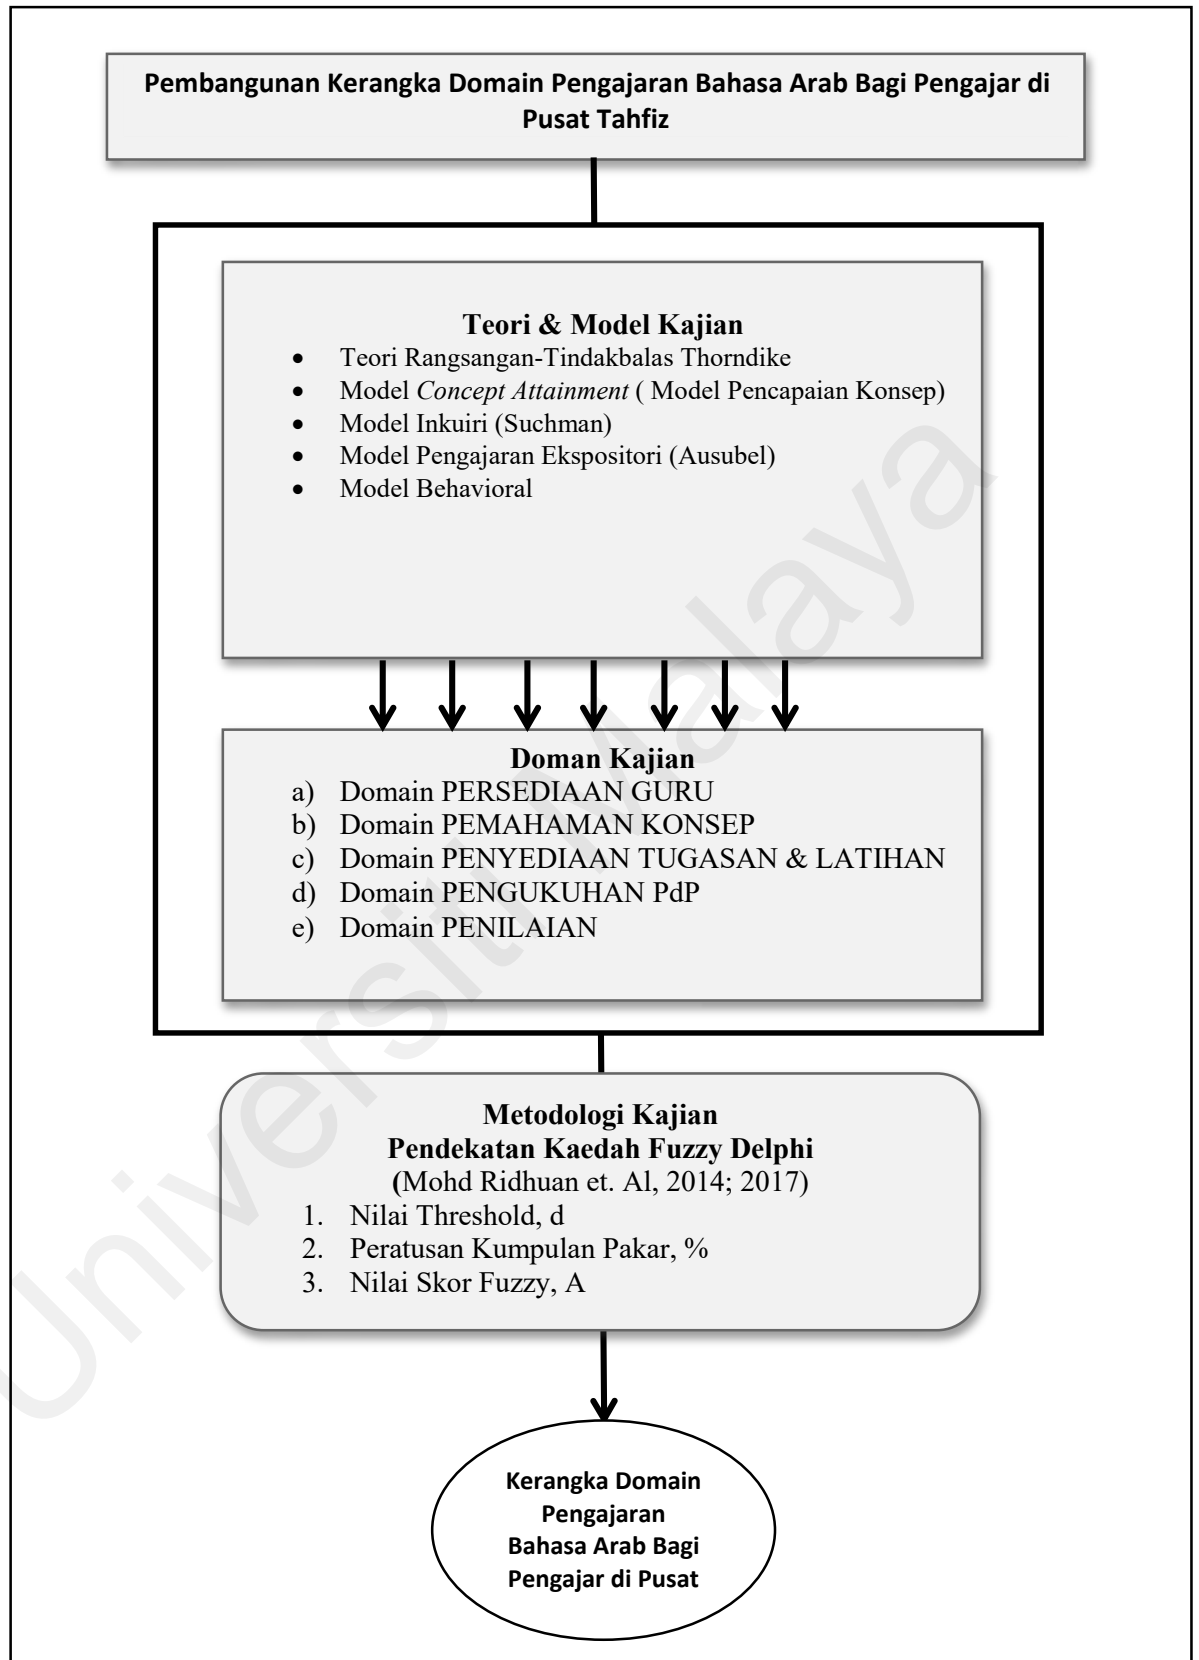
Pembangunan Kerangka Domain Pengajaran Bahasa Arab Bagi Pengajar di Pusat Tahfiz

Teori & Model Kajian

- Teori Rangsangan-Tindakbalas Thorndike
- Model *Concept Attainment* ( Model Pencapaian Konsep)
- Model Inkuiri (Suchman)
- Model Pengajaran Ekspositori (Ausubel)
- Model Behavioral

Doman Kajian

a) Domain PERSEDIAAN GURU
b) Domain PEMAHAMAN KONSEP
c) Domain PENYEDIAAN TUGASAN & LATIHAN
d) Domain PENGUKUHAN PdP
e) Domain PENILAIAN

Metodologi Kajian
Pendekatan Kaedah Fuzzy Delphi
(Mohd Ridhuan et. Al, 2014; 2017)

1. Nilai Threshold, d
2. Peratusan Kumpulan Pakar, %
3. Nilai Skor Fuzzy, A

Kerangka Domain Pengajaran Bahasa Arab Bagi Pengajar di Pusat

Universiti Malaya